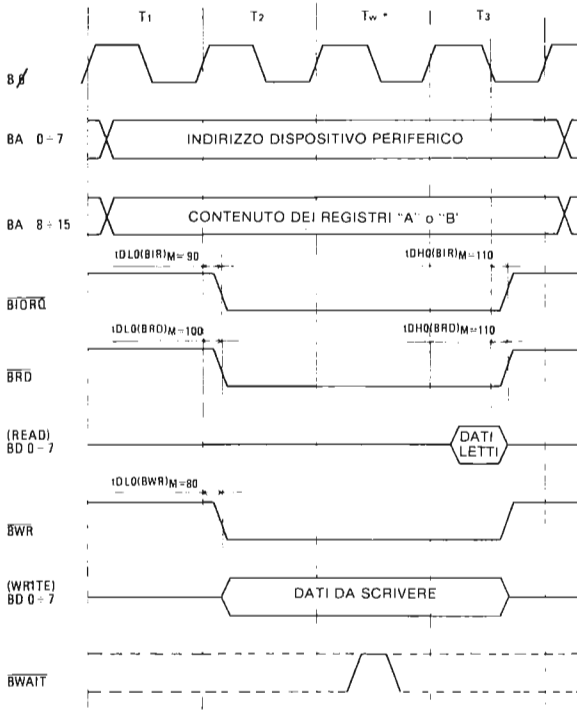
T1 T2 Tw * T3

BΦ

BA 0÷7

INDIRIZZO DISPOSITIVO PERIFERICO

BA 8÷15

CONTENUTO DEI REGISTRI "A" o "B"

tDLO(BIR)M = 90

tDHO(BIR)M = 110

$\overline{BIORQ}$

tDLO(BRD)M = 100

tDHO(BRD)M = 110

$\overline{BRD}$

(READ) BD 0÷7

DATI LETTI

tDLO(BWR)M = 80

$\overline{BWR}$

(WRITE) BD 0÷7

DATI DA SCRIVERE

$\overline{BWAIT}$